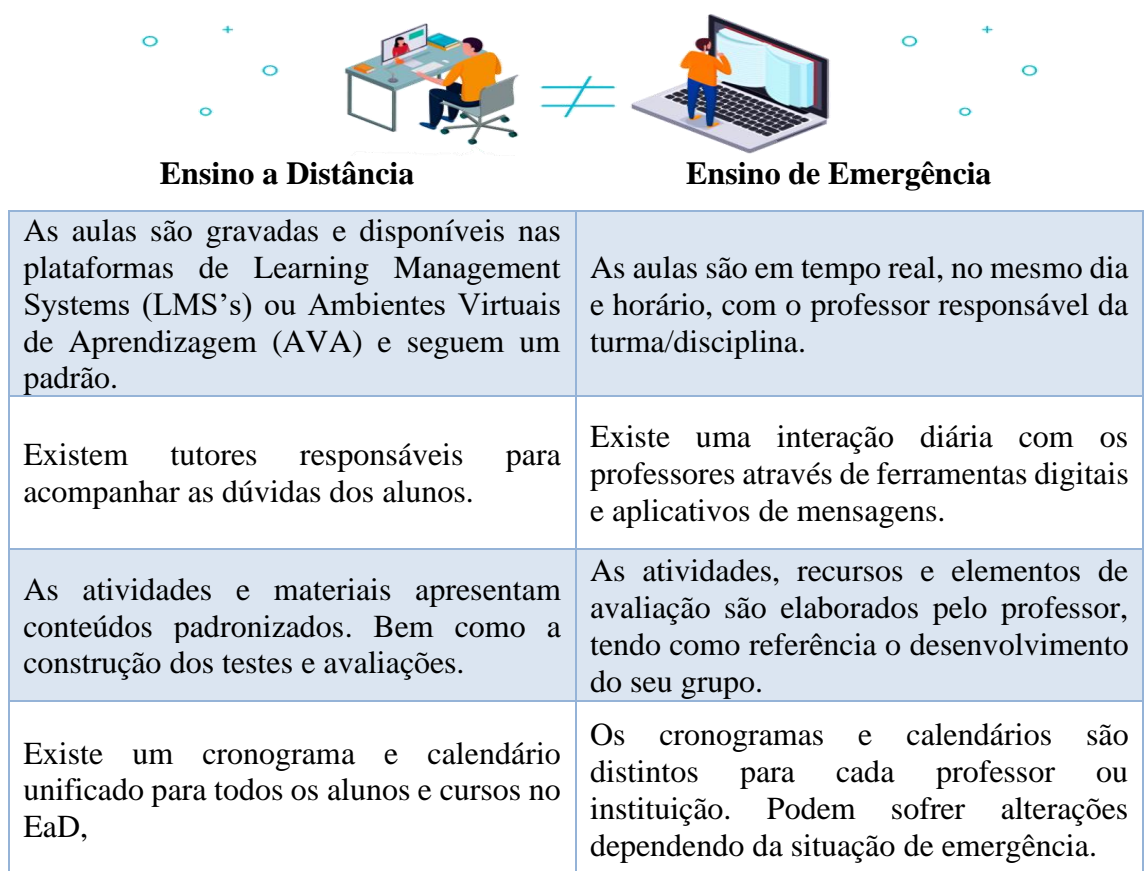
| Ensino a Distância | Ensino de Emergência |
|---|---|
| As aulas são gravadas e disponíveis nas plataformas de Learning Management Systems (LMS's) ou Ambientes Virtuais de Aprendizagem (AVA) e seguem um padrão. | As aulas são em tempo real, no mesmo dia e horário, com o professor responsável da turma/disciplina. |
| Existem tutores responsáveis para acompanhar as dúvidas dos alunos. | Existe uma interação diária com os professores através de ferramentas digitais e aplicativos de mensagens. |
| As atividades e materiais apresentam conteúdos padronizados. Bem como a construção dos testes e avaliações. | As atividades, recursos e elementos de avaliação são elaborados pelo professor, tendo como referência o desenvolvimento do seu grupo. |
| Existe um cronograma e calendário unificado para todos os alunos e cursos no EaD, | Os cronogramas e calendários são distintos para cada professor ou instituição. Podem sofrer alterações dependendo da situação de emergência. |